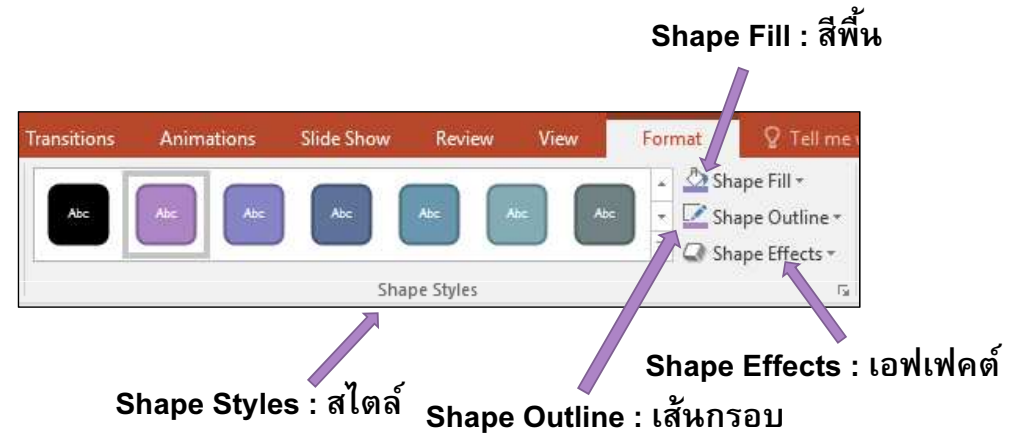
Shape Fill : สีพื้น

Transitions Animations Slide Show Review View Format Tell me

Abc Abc Abc Abc Abc Abc Abc

Shape Fill
Shape Outline
Shape Effects

Shape Styles

Shape Effects : เอฟเฟคต์

Shape Styles : สไตล์

Shape Outline : เส้นกรอบ